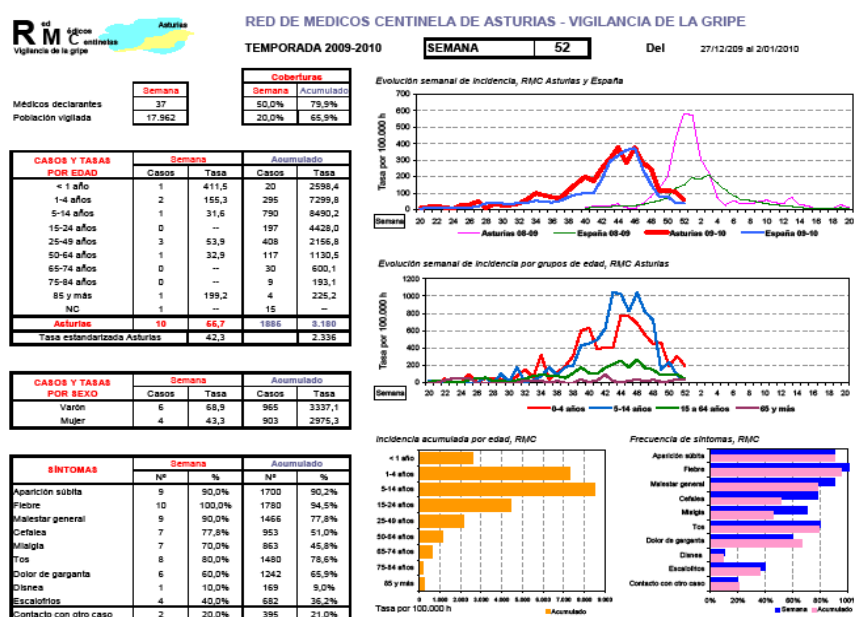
R ed M édicos C entinelas
Asturias
Vigilancia de la gripe

RED DE MEDICOS CENTINELA DE ASTURIAS - VIGILANCIA DE LA GRIPE

TEMPORADA 2009-2010 | SEMANA | 52 | Del 27/12/209 al 2/01/2010

| | Semana |
|---|---|
| Médicos declarantes | 37 |
| Población vigilada | 17.962 |

| Coberturas | |
|---|---|
| Semana | Acumulado |
| 50,0% | 79,9% |
| 20,0% | 65,9% |

| CASOS Y TASAS POR EDAD | Semana Casos | Semana Tasa | Acumulado Casos | Acumulado Tasa |
|---|---|---|---|---|
| < 1 año | 1 | 411,5 | 20 | 2598,4 |
| 1-4 años | 2 | 155,3 | 295 | 7299,8 |
| 5-14 años | 1 | 31,6 | 790 | 8490,2 |
| 15-24 años | 0 | -- | 197 | 4428,0 |
| 25-49 años | 3 | 53,9 | 408 | 2156,8 |
| 50-64 años | 1 | 32,9 | 117 | 1130,5 |
| 65-74 años | 0 | -- | 30 | 600,1 |
| 75-84 años | 0 | -- | 9 | 193,1 |
| 85 y más | 1 | 199,2 | 4 | 225,2 |
| NC | 1 | -- | 15 | -- |
| Asturias | 10 | 55,7 | 1885 | 3.180 |
| Tasa estandarizada Asturias | | 42,3 | | 2.336 |

| CASOS Y TASAS POR SEXO | Semana Casos | Semana Tasa | Acumulado Casos | Acumulado Tasa |
|---|---|---|---|---|
| Varón | 6 | 68,9 | 965 | 3337,1 |
| Mujer | 4 | 43,3 | 903 | 2975,3 |

| SÍNTOMAS | Semana Nº | Semana % | Acumulado Nº | Acumulado % |
|---|---|---|---|---|
| Aparición súbita | 9 | 90,0% | 1700 | 90,2% |
| Fiebre | 10 | 100,0% | 1780 | 94,5% |
| Malestar general | 9 | 90,0% | 1466 | 77,8% |
| Cefalea | 7 | 77,8% | 953 | 51,0% |
| Mialgia | 7 | 70,0% | 863 | 45,8% |
| Tos | 8 | 80,0% | 1480 | 78,6% |
| Dolor de garganta | 6 | 60,0% | 1242 | 65,9% |
| Disnea | 1 | 10,0% | 169 | 9,0% |
| Escalofríos | 4 | 40,0% | 682 | 36,2% |
| Contacto con otro caso | 2 | 20,0% | 395 | 21,0% |

Evolución semanal de incidencia, RMC Asturias y España
700 600 500 400 300 200 100 0
Tasa por 100.000 h
Semana 20 22 24 26 28 30 32 34 36 38 40 42 44 46 48 50 52 2 4 6 8 10 12 14 16 18 20
Asturias 08-09 España 08-09 Asturias 09-10 España 09-10

Evolución semanal de incidencia por grupos de edad, RMC Asturias
1200 1000 800 600 400 200 0
Tasa por 100.000 h
Semana 20 22 24 26 28 30 32 34 36 38 40 42 44 46 48 50 52
0-4 años 5-14 años 15 a 64 años 65 y más

Incidencia acumulada por edad, RMC
< 1 año
1-4 años
5-14 años
15-24 años
25-49 años
50-64 años
65-74 años
75-84 años
85 y más
0 1.000 2.000 3.000 4.000 5.000 6.000 7.000 8.000 9.000
Tasa por 100.000 h
Acumulado

Frecuencia de síntomas, RMC
Aparición súbita
Fiebre
Malestar general
Cefalea
Mialgia
Tos
Dolor de garganta
Disnea
Escalofríos
Contacto con otro caso
0% 20% 40% 60% 80% 100%
Semana Acumulado